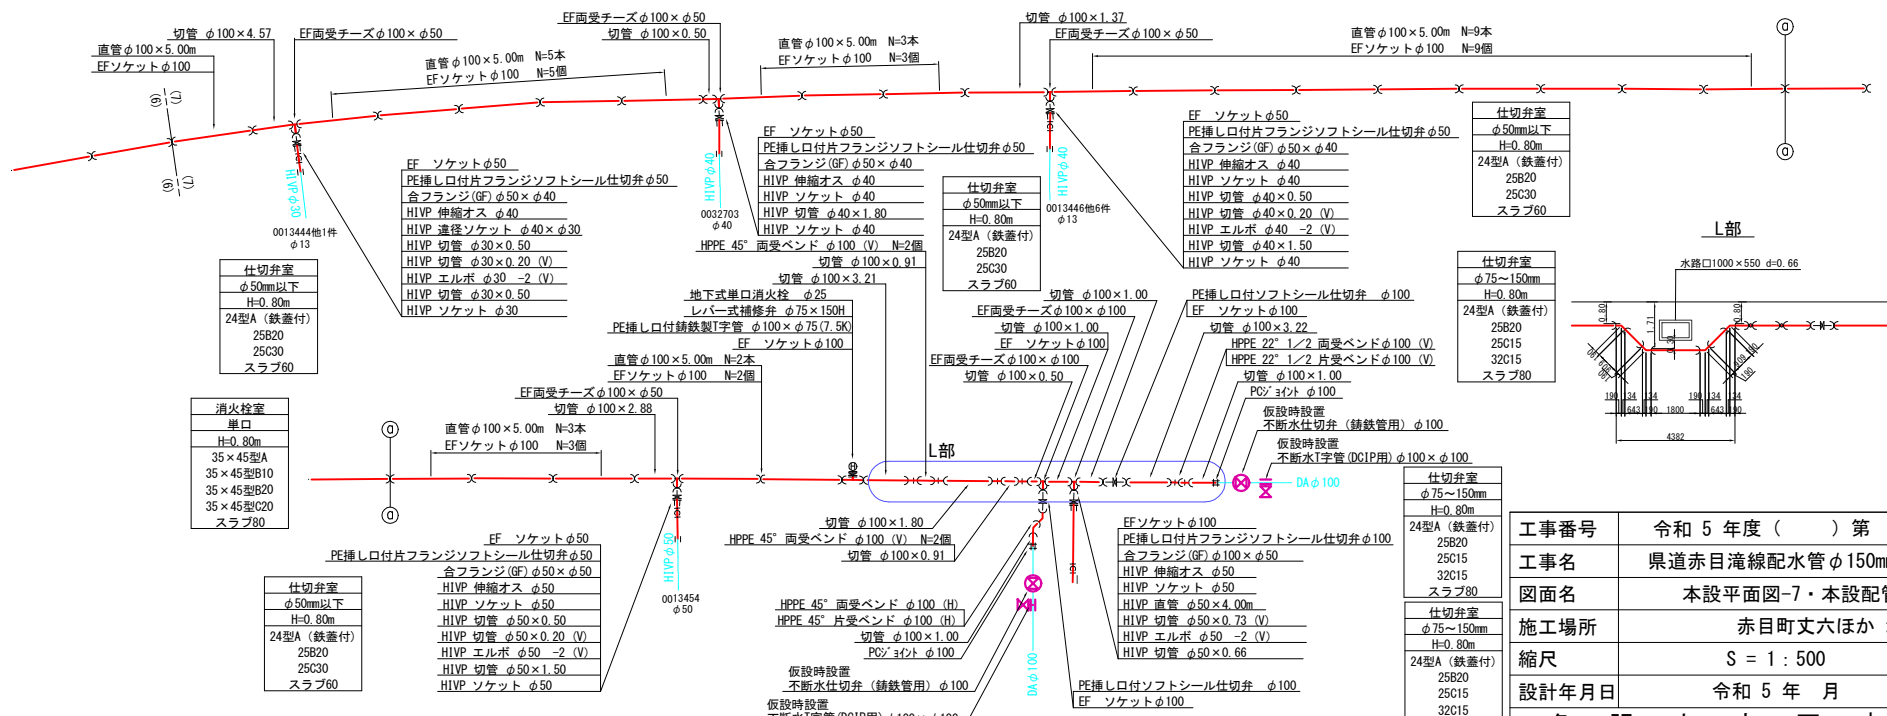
切管 φ100×4.57
EF両受チーズφ100×φ50
直管φ100×5.00m
EFソケットφ100
EF両受チーズφ100×φ50
切管 φ100×0.50
直管φ100×5.00m N=5本
EFソケットφ100 N=5個
直管φ100×5.00m N=3本
EFソケットφ100 N=3個
切管 φ100×1.37
EF両受チーズφ100×φ50
直管φ100×5.00m N=9本
EFソケットφ100 N=9個

EF ソケットφ50
PE挿し口付片フランジソフトシール仕切弁φ50
合フランジ(GF)φ50×φ40
HIVP 伸縮オス φ40
HIVP ソケット φ40
HIVP 切管 φ40×1.80
HIVP ソケット φ40

EF ソケットφ50
PE挿し口付片フランジソフトシール仕切弁φ50
合フランジ(GF)φ50×φ40
HIVP 伸縮オス φ40
HIVP 遷移ソケット φ40×φ30
HIVP 切管 φ30×0.50
HIVP 切管 φ30×0.20 (V)
HIVP エルボ φ30 -2 (V)
HIVP 切管 φ30×0.50
HIVP ソケット φ30

EF ソケットφ50
PE挿し口付片フランジソフトシール仕切弁φ50
合フランジ(GF)φ50×φ40
HIVP 伸縮オス φ40
HIVP ソケット φ40
HIVP 切管 φ40×0.50
HIVP 切管 φ40×0.20 (V)
HIVP エルボ φ40 -2 (V)
HIVP 切管 φ40×1.50
HIVP ソケット φ40

仕切弁室
φ50mm以下
H=0.80m
24型A（鉄蓋付）
25B20
25C30
スラブ60

HIVP φ30
0013444他1件
φ13
HIVP φ40
0032703
φ40
HIVP φ40
0013446他6件
φ13

仕切弁室
φ50mm以下
H=0.80m
24型A（鉄蓋付）
25B20
25C30
スラブ60

仕切弁室
φ50mm以下
H=0.80m
24型A（鉄蓋付）
25B20
25C30
スラブ60

L部
水路口1000×550 d=0.66

仕切弁室
φ75～150mm
H=0.80m
24型A（鉄蓋付）
25B20
25C15
32C15
スラブ80

HPPE 45° 両受ベンド φ100 (V) N=2個
切管 φ100×0.91
切管 φ100×3.21
地下式単口消火栓 φ25
レバー式補修弁 φ75×150H
PE挿し口付鋳鉄製T字管 φ100×φ75(7.5K)
EF ソケットφ100
直管φ100×5.00m N=2本
EFソケットφ100 N=2個
EF両受チーズφ100×φ50
切管 φ100×2.88
直管φ100×5.00m N=3本
EFソケットφ100 N=3個

切管 φ100×1.00
EF両受チーズφ100×φ100
切管 φ100×1.00
EF ソケットφ100
EF両受チーズφ100×φ100
切管 φ100×0.50
PE挿し口付ソフトシール仕切弁 φ100
EF ソケットφ100
切管 φ100×3.22
HPPE 22° 1/2 両受ベンドφ100 (V)
HPPE 22° 1/2 片受ベンドφ100 (V)
切管 φ100×1.00
PCジョイント φ100
仮設時設置
不断水仕切弁（鋳鉄管用）φ100
仮設時設置
不断水T字管(DCIP用) φ100×φ100

消火栓室
単口
H=0.80m
35×45型A
35×45型B10
35×45型B20
35×45型C20
スラブ80

L部
DAφ100

切管 φ100×1.80
HPPE 45° 両受ベンド φ100 (V) N=2個
切管 φ100×0.91

EF ソケットφ50
PE挿し口付片フランジソフトシール仕切弁φ50
合フランジ(GF)φ50×φ50
HIVP 伸縮オス φ50
HIVP ソケット φ50
HIVP 切管 φ50×0.50
HIVP 切管 φ50×0.20 (V)
HIVP エルボ φ50 -2 (V)
HIVP 切管 φ50×1.50
HIVP ソケット φ50

HIVP φ50
0013454
φ50

仕切弁室
φ50mm以下
H=0.80m
24型A（鉄蓋付）
25B20
25C30
スラブ60

HPPE 45° 両受ベンド φ100 (H)
HPPE 45° 片受ベンド φ100 (H)
切管 φ100×1.00
PCジョイント φ100
仮設時設置
不断水仕切弁（鋳鉄管用）φ100
仮設時設置
DAφ100

EFソケットφ100
PE挿し口付片フランジソフトシール仕切弁φ100
合フランジ(GF)φ100×φ50
HIVP 伸縮オス φ50
HIVP ソケット φ50
HIVP 直管 φ50×4.00m
HIVP 切管 φ50×0.73 (V)
HIVP エルボ φ50 -2 (V)
HIVP 切管 φ50×0.66
PE挿し口付ソフトシール仕切弁 φ100
EF ソケットφ100

仕切弁室
φ75～150mm
H=0.80m
24型A（鉄蓋付）
25B20
25C15
32C15
スラブ80

仕切弁室
φ75～150mm
H=0.80m
24型A（鉄蓋付）
25B20
25C15
32C15

| 工事番号 | 令和 5 年度（ ）第 |
|---|---|
| 工事名 | 県道赤目滝線配水管φ150m |
| 図面名 | 本設平面図-7・本設配 |
| 施工場所 | 赤目町丈六ほか |
| 縮尺 | S = 1 : 500 |
| 設計年月日 | 令和 5 年 月 |